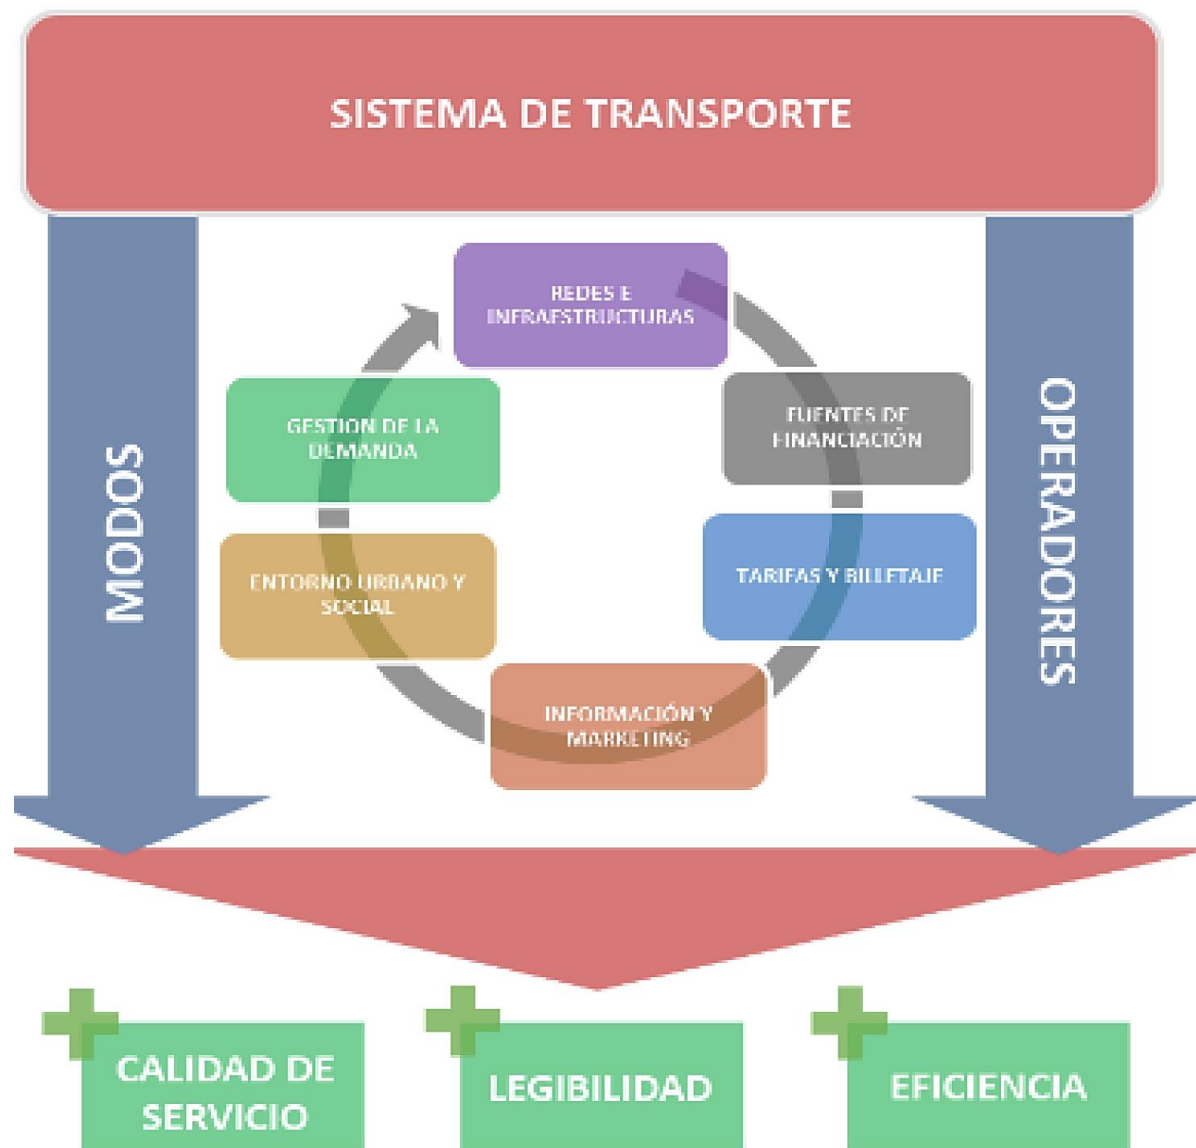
SISTEMA DE TRANSPORTE

MODOS

OPERADORES

REDES E INFRAESTRUCTURAS

FUENTES DE FINANCIACIÓN

TARIFAS Y BILLETAJE

INFORMACIÓN Y MARKETING

ENTORNO URBANO Y SOCIAL

GESTION DE LA DEMANDA

CALIDAD DE SERVICIO

LEGIBILIDAD

EFICIENCIA